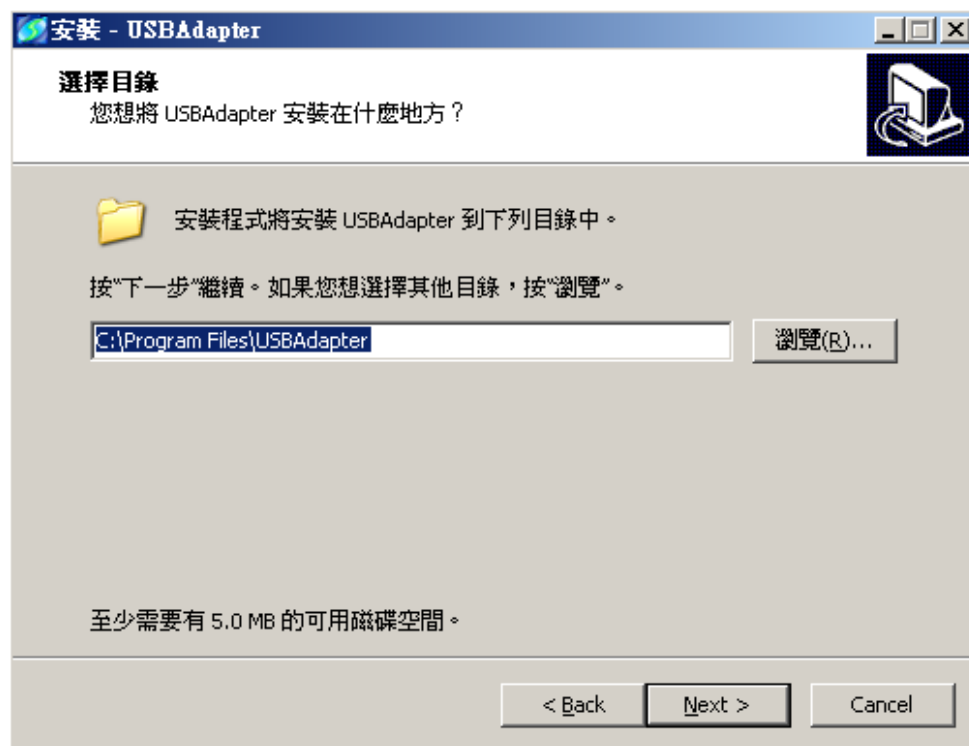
安裝 - USBAdapter

選擇目錄
您想將 USBAdapter 安裝在什麼地方？

安裝程式將安裝 USBAdapter 到下列目錄中。

按"下一步"繼續。如果您想選擇其他目錄，按"瀏覽"。

C:\Program Files\USBAdapter

瀏覽(R)...

至少需要有 5.0 MB 的可用磁碟空間。

< Back

Next >

Cancel